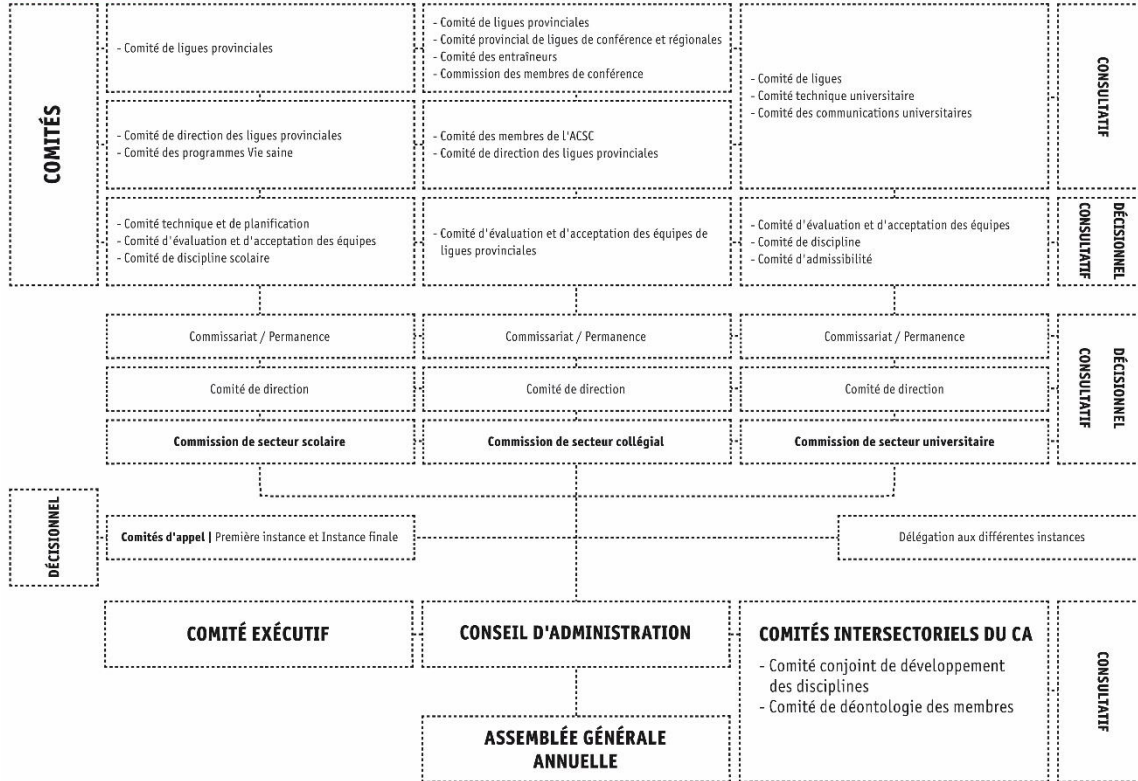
COMITÉS

- Comité de ligues provinciales

- Comité de ligues provinciales
- Comité provincial de ligues de conférence et régionales
- Comité des entraîneurs
- Commission des membres de conférence

- Comité de ligues
- Comité technique universitaire
- Comité des communications universitaires

CONSULTATIF

- Comité de direction des ligues provinciales
- Comité des programmes Vie saine

- Comité des membres de l'ACSC
- Comité de direction des ligues provinciales

- Comité technique et de planification
- Comité d'évaluation et d'acceptation des équipes
- Comité de discipline scolaire

- Comité d'évaluation et d'acceptation des équipes de ligues provinciales

- Comité d'évaluation et d'acceptation des équipes
- Comité de discipline
- Comité d'admissibilité

DÉCISIONNEL
CONSULTATIF

Commissariat / Permanence

Commissariat / Permanence

Commissariat / Permanence

Comité de direction

Comité de direction

Comité de direction

Commission de secteur scolaire

Commission de secteur collégial

Commission de secteur universitaire

DÉCISIONNEL
CONSULTATIF

DÉCISIONNEL

Comités d'appel | Première instance et Instance finale

Délégation aux différentes instances

COMITÉ EXÉCUTIF

CONSEIL D'ADMINISTRATION

COMITÉS INTERSECTORIELS DU CA
- Comité conjoint de développement des disciplines
- Comité de déontologie des membres

CONSULTATIF

ASSEMBLÉE GÉNÉRALE ANNUELLE